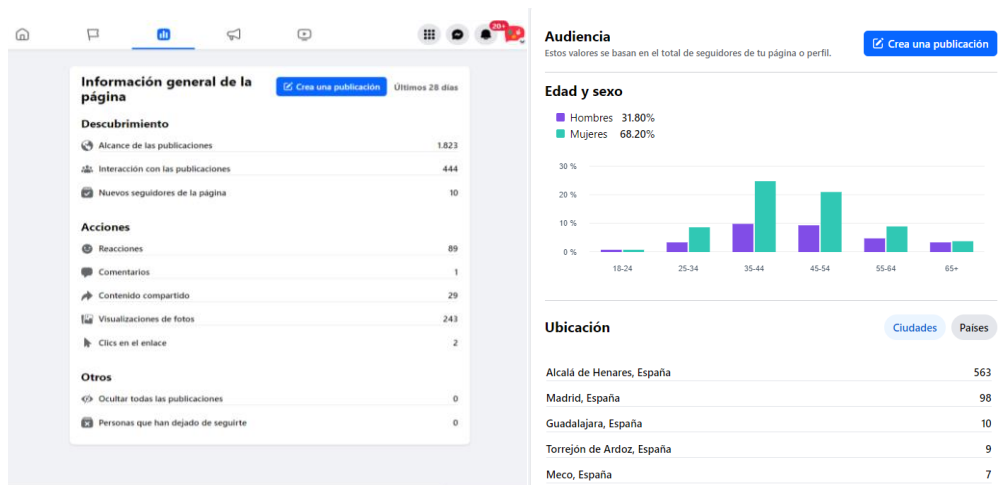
20+

Información general de la página

Crea una publicación

Últimos 28 días

Descubrimiento

Alcance de las publicaciones 1.823

Interacción con las publicaciones 444

Nuevos seguidores de la página 10

Acciones

Reacciones 89

Comentarios 1

Contenido compartido 29

Visualizaciones de fotos 243

Clics en el enlace 2

Otros

Ocultar todas las publicaciones 0

Personas que han dejado de seguirte 0

Audiencia

Estos valores se basan en el total de seguidores de tu página o perfil.

Crea una publicación

Edad y sexo

Hombres 31.80%

Mujeres 68.20%

30 %
20 %
10 %
0 %

18-24 25-34 35-44 45-54 55-64 65+

Ubicación

Ciudades Países

| | |
|---|---|
| Alcalá de Henares, España | 563 |
| Madrid, España | 98 |
| Guadalajara, España | 10 |
| Torrejón de Ardoz, España | 9 |
| Meco, España | 7 |